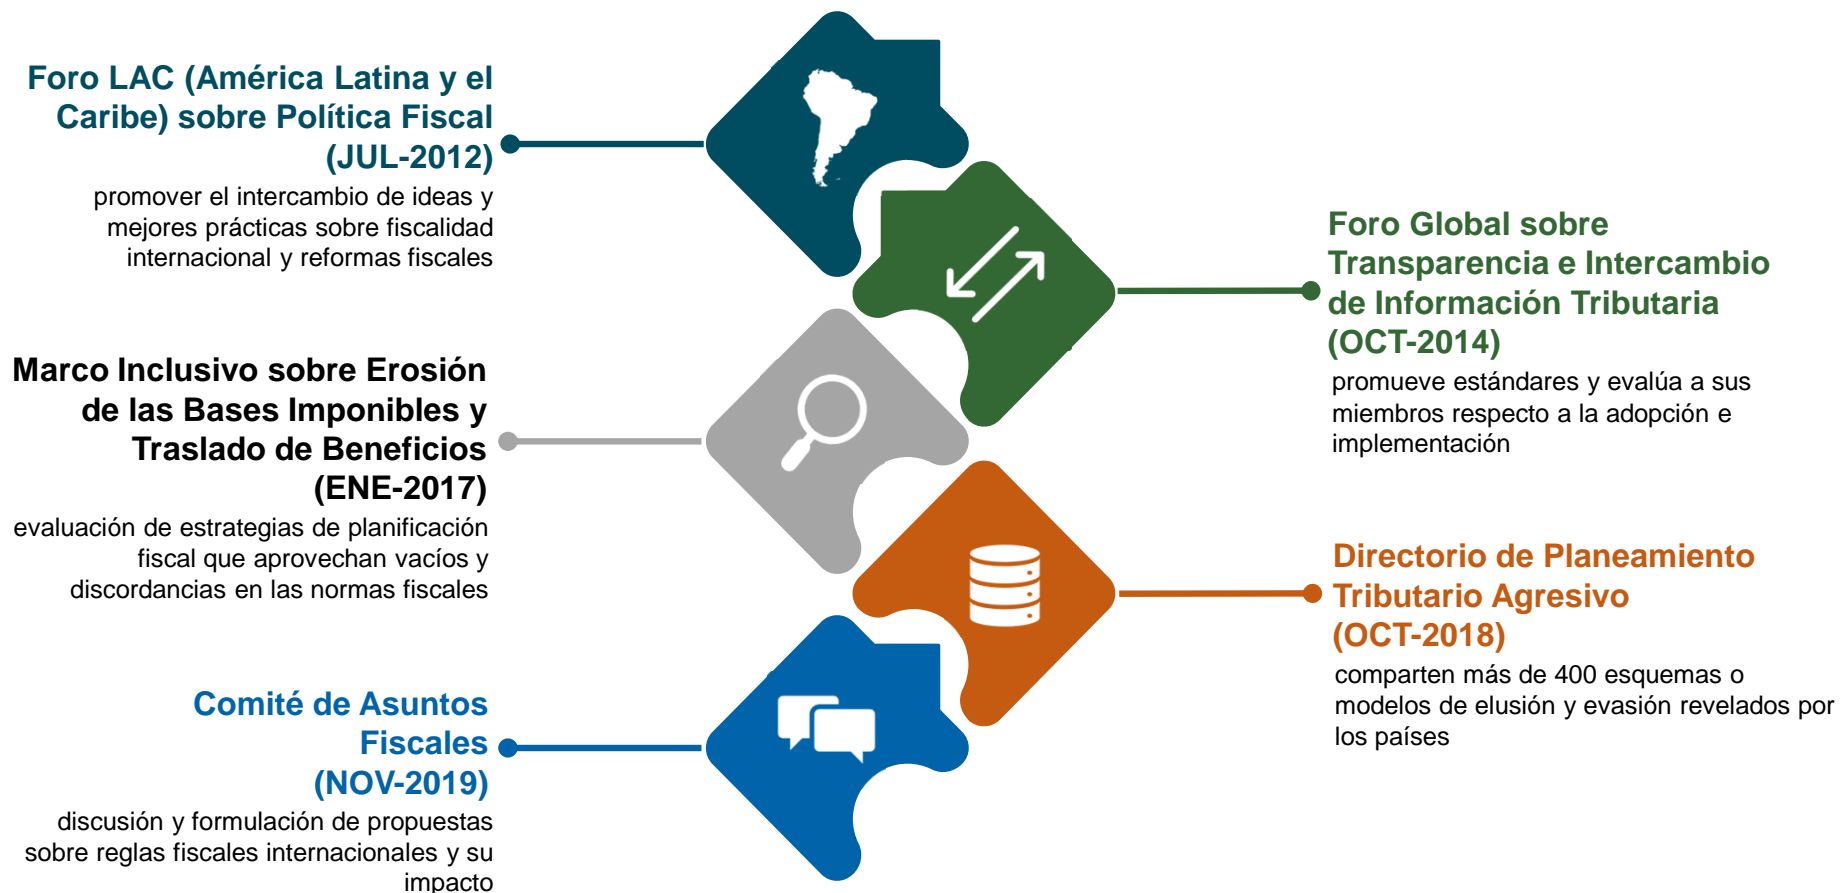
Foro LAC (América Latina y el Caribe) sobre Política Fiscal (JUL-2012)
promover el intercambio de ideas y mejores prácticas sobre fiscalidad internacional y reformas fiscales

Foro Global sobre Transparencia e Intercambio de Información Tributaria (OCT-2014)
promueve estándares y evalúa a sus miembros respecto a la adopción e implementación

Marco Inclusivo sobre Erosión de las Bases Imponibles y Traslado de Beneficios (ENE-2017)
evaluación de estrategias de planificación fiscal que aprovechan vacíos y discordancias en las normas fiscales

Directorio de Planeamiento Tributario Agresivo (OCT-2018)
comparten más de 400 esquemas o modelos de elusión y evasión revelados por los países

Comité de Asuntos Fiscales (NOV-2019)
discusión y formulación de propuestas sobre reglas fiscales internacionales y su impacto